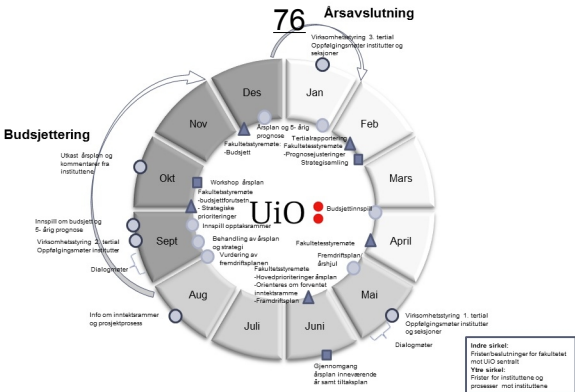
76

Årsavslutning

Virksomhetsstyring 3. tertial
Oppfølgingsmøter institutter og seksjoner

Budsjettering

Des
Jan
Feb
Mars
April
Mai
Juni
Juli
Aug
Sept
Okt
Nov

UiO

Årsplan og 5- årig prognose

Fakultetsstyremøte:
-Budsjett

Tertialrapportering
Fakultetsstyremøte
-Prognosejusteringer
Strategisamling

Utkast årsplan og kommentarer fra instituttene

Workshop årsplan
Fakultetsstyremøte
-budsjettforutsetn.
- Strategiske prioriteringer
Innspill opptaksrammer

Budsjettinnspill

Innspill om budsjett og 5- årig prognose

Virksomhetsstyring 2. tertial
Oppfølgingsmøter institutter

Behandling av årsplan og strategi

Vurdering av fremdriftsplanen

Fakultetsstyremøte

Fremdriftsplan åshjul

Dialogmøter

Fakultetsstyremøte
-Hovedprioriteringer årsplan
-Orienteres om forventet inntektsramme
-Fremdriftsplan

Info om inntektsrammer og prosjektprosess

Virksomhetsstyring 1. tertial
Oppfølgingsmøter institutter og seksjoner

Dialogmøter

Gjennomgang årsplan inneværende år samt tiltaksplan

Indre sirkel:
Frister/beslutninger for fakultetet mot UiO sentralt
Ytre sirkel:
Frister for instituttene og prosesser mot instituttene